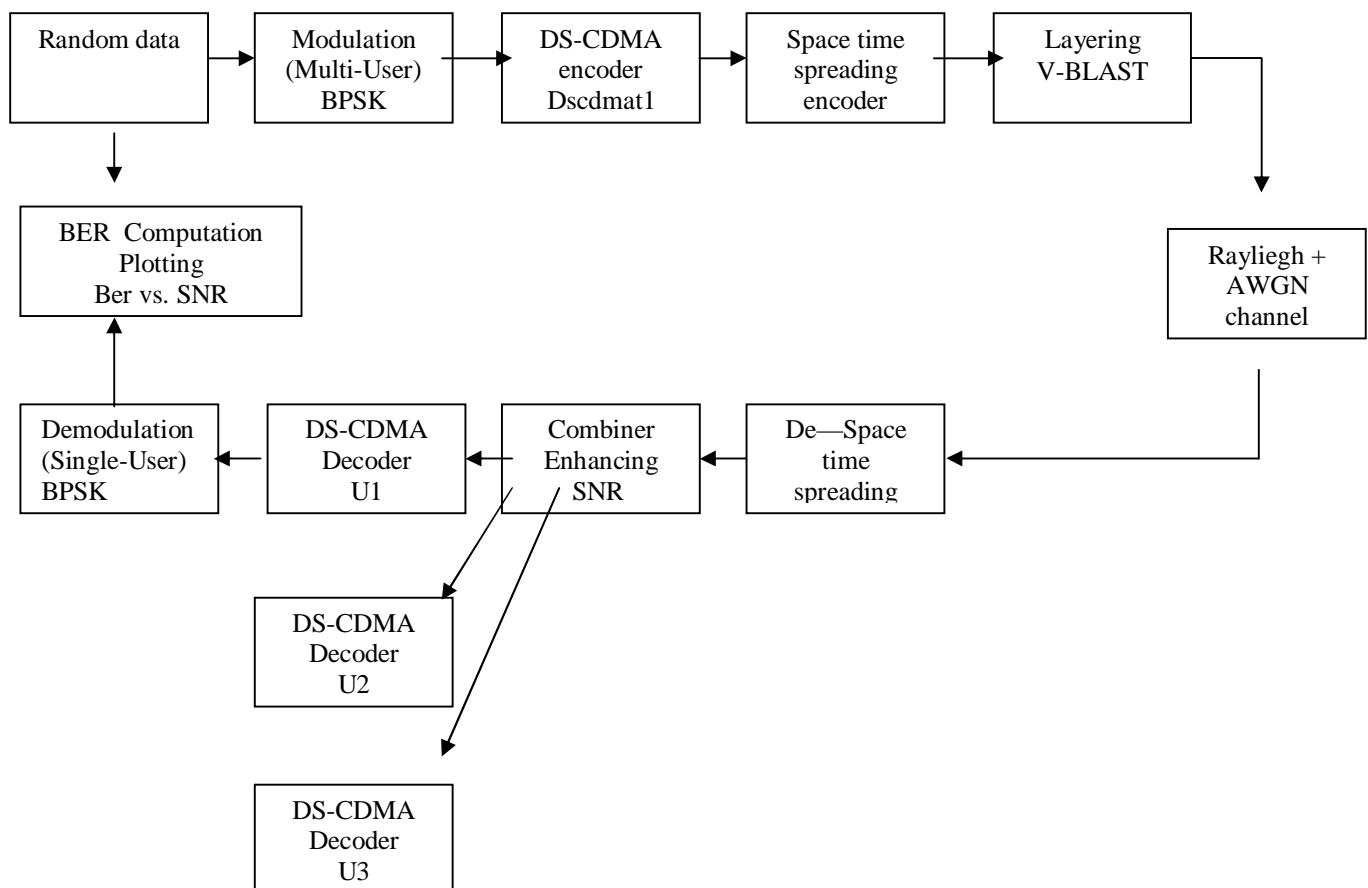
Random data

Modulation (Multi-User) BPSK

DS-CDMA encoder Dscdmat1

Space time spreading encoder

Layering V-BLAST

Rayliegh + AWGN channel

De—Space time spreading

Combiner Enhancing SNR

DS-CDMA Decoder U1

Demodulation (Single-User) BPSK

BER Computation Plotting Ber vs. SNR

DS-CDMA Decoder U2

DS-CDMA Decoder U3